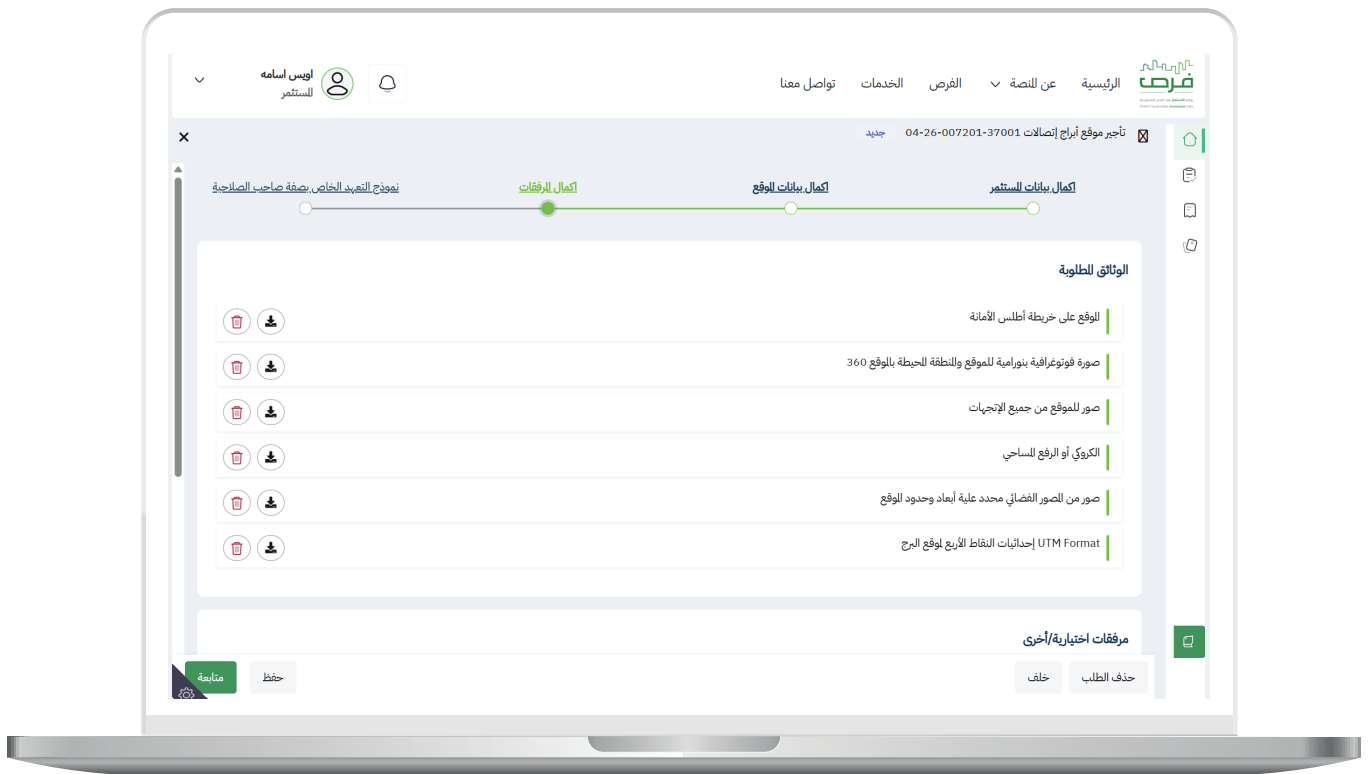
فرص

الرئيسية
عن المنصة
الفرص
الخدمات
تواصل معنا

اويس اسامه
المستثمر

تأجير موقع أبراج إتصالات 37001-007201-26-04
جديد

اكمال بيانات المستثمر
اكمال بيانات الموقع
اكمال المرفقات
نموذج التعهد الخاص بصفة صاحب الصلاحية

الوثائق المطلوبة

الموقع على خريطة أطلس الأمانة
صورة فوتوغرافية بنورامية للموقع والمنطقة المحيطة بالموقع 360
صور للموقع من جميع الإتجاهات
الكروكي أو الرفع المساحي
صور من الصور الفضائي محدد علية أبعاد وحدود الموقع
UTM Format إحداثيات النقاط الأربع لموقع البرج

مرفقات اختيارية/أخرى

حذف الطلب
خلف
حفظ
متابعة